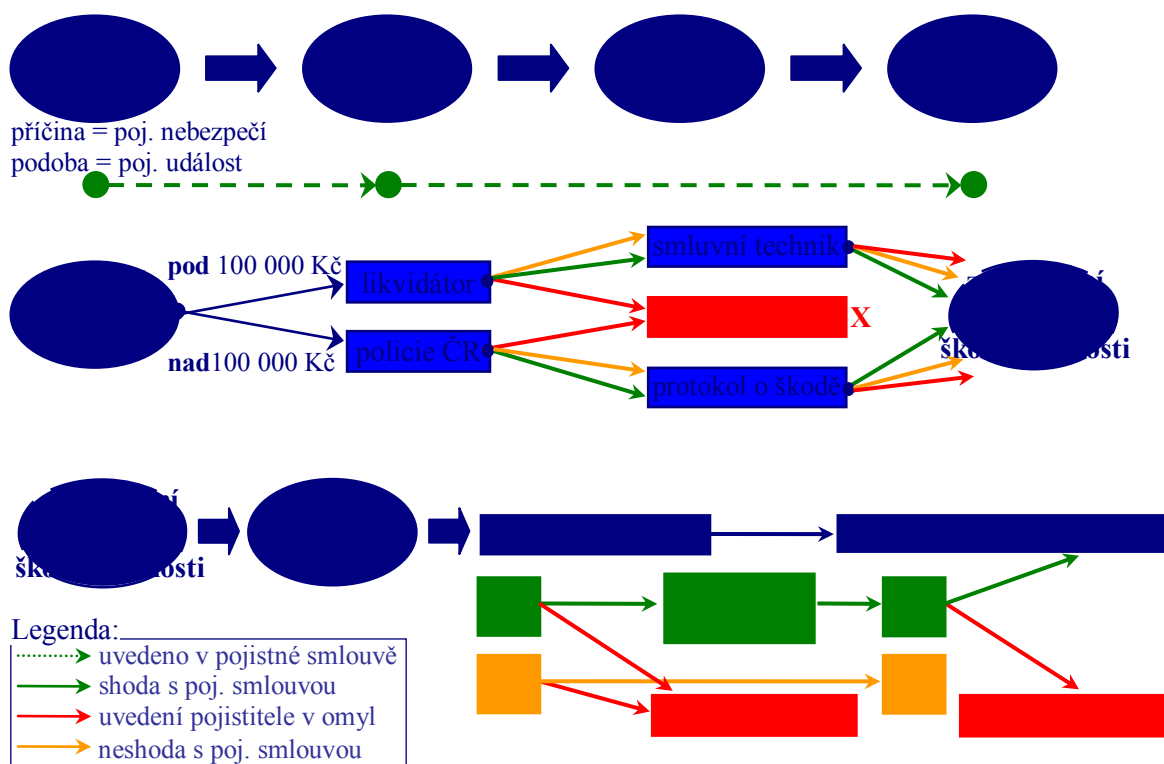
příčina = poj. nebezpečí
podoba = poj. událost

pod 100 000 Kč
nad100 000 Kč
likvidátor
policie ČR
smluvní technik
X
protokol o škodě
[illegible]
ško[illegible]osti

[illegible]
ško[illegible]osti

Legenda:
uvedeno v pojistné smlouvě
shoda s poj. smlouvou
uvedení pojistitele v omyl
neshoda s poj. smlouvou